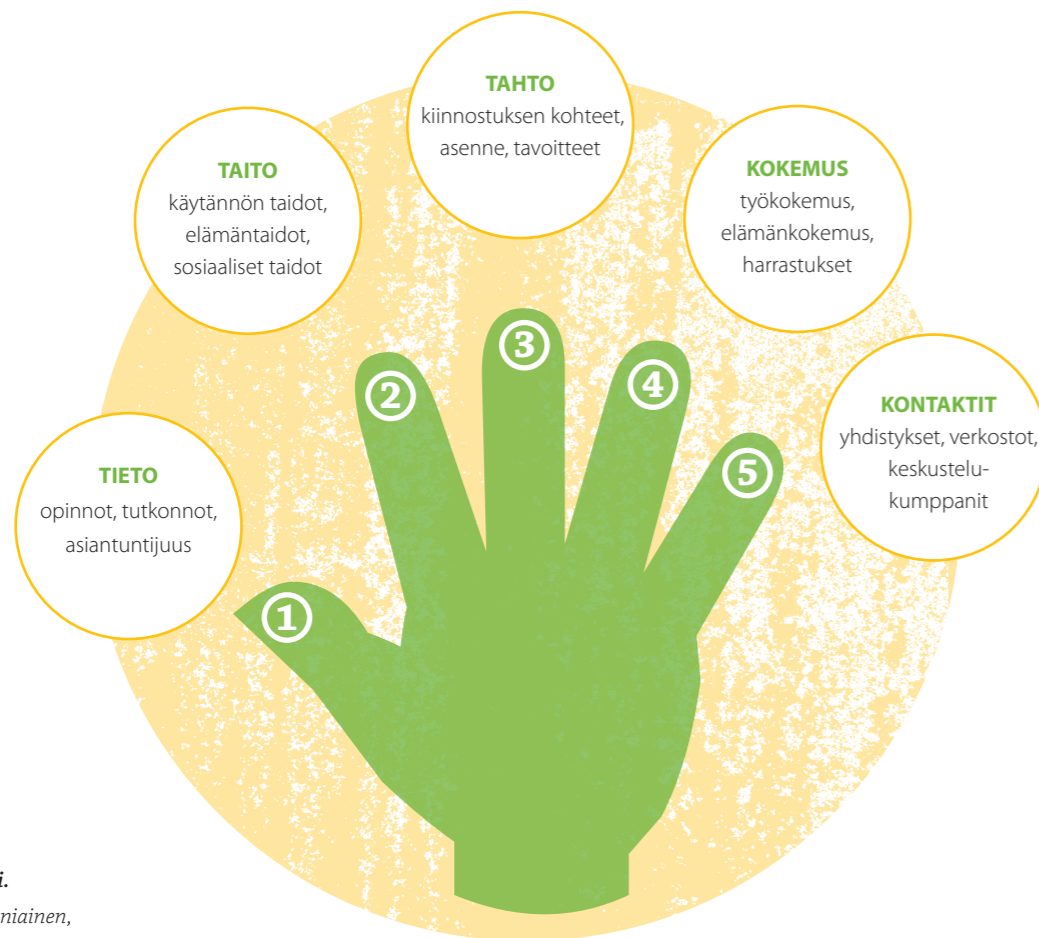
TAHTO
kiinnostuksen kohteet, asenne, tavoitteet

TAITO
käytännön taidot, elämäntaidot, sosiaaliset taidot

KOKEMUS
työkokemus, elämänkokemus, harrastukset

KONTAKTIT
yhdistykset, verkostot, keskustelukumppanit

TIETO
opinnot, tutkonnot, asiantuntijuus

3

2

4

5

1

i.
niainen,